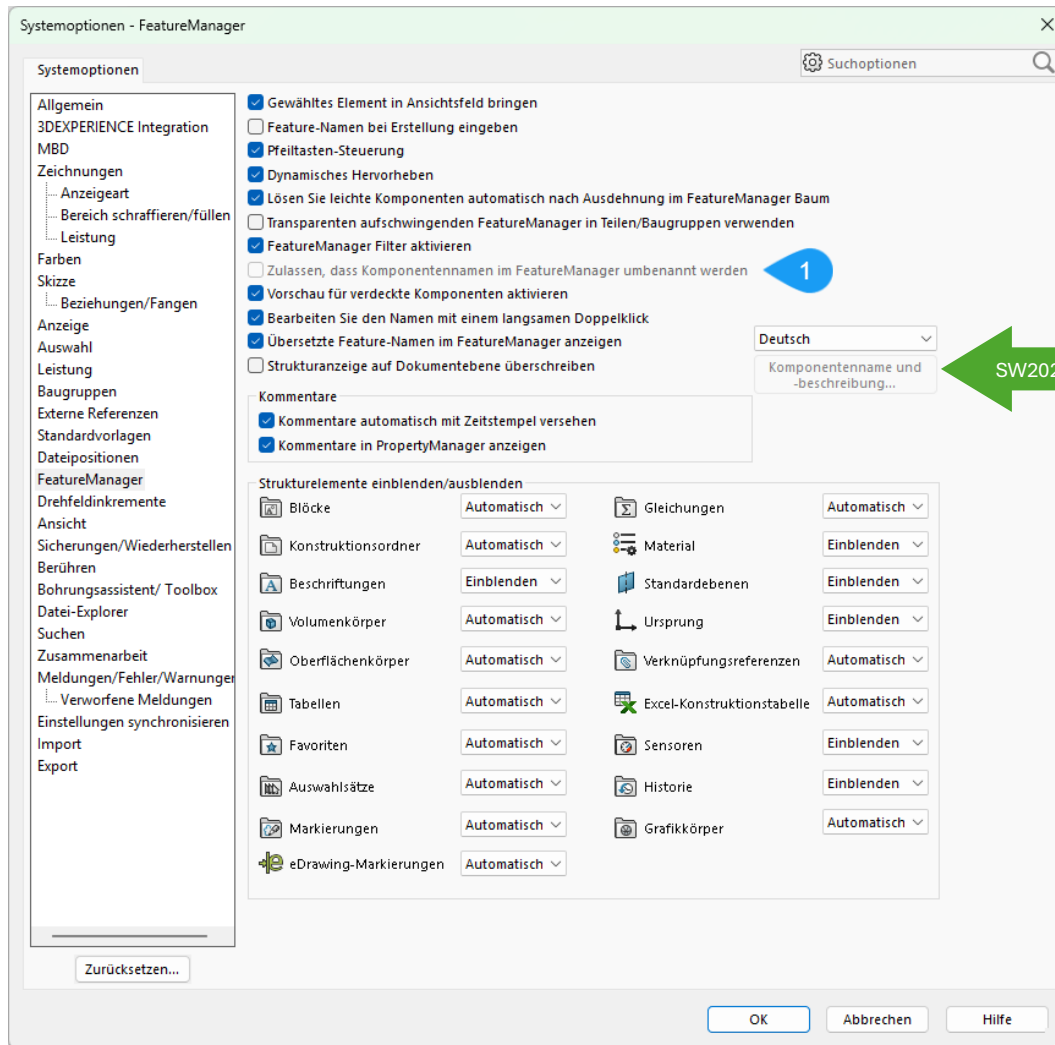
Systemoptionen - FeatureManager

Systemoptionen

Suchoptionen

Allgemein
3DEXPERIENCE Integration
MBD
Zeichnungen
Anzeigeart
Bereich schraffieren/füllen
Leistung
Farben
Skizze
Beziehungen/Fangen
Anzeige
Auswahl
Leistung
Baugruppen
Externe Referenzen
Standardvorlagen
Dateipositionen
FeatureManager
Drehfeldinkremente
Ansicht
Sicherungen/Wiederherstellen
Berühren
Bohrungsassistent/ Toolbox
Datei-Explorer
Suchen
Zusammenarbeit
Meldungen/Fehler/Warnungen
Verworfene Meldungen
Einstellungen synchronisieren
Import
Export

Zurücksetzen...

Gewähltes Element in Ansichtsfeld bringen
Feature-Namen bei Erstellung eingeben
Pfeiltasten-Steuerung
Dynamisches Hervorheben
Lösen Sie leichte Komponenten automatisch nach Ausdehnung im FeatureManager Baum
Transparenten aufschwingenden FeatureManager in Teilen/Baugruppen verwenden
FeatureManager Filter aktivieren
Zulassen, dass Komponentennamen im FeatureManager umbenannt werden
1
Vorschau für verdeckte Komponenten aktivieren
Bearbeiten Sie den Namen mit einem langsamen Doppelklick
Übersetzte Feature-Namen im FeatureManager anzeigen
Deutsch
Strukturanzeige auf Dokumentebene überschreiben
Komponentenname und -beschreibung...
SW202

Kommentare
Kommentare automatisch mit Zeitstempel versehen
Kommentare in PropertyManager anzeigen

Strukturelemente einblenden/ausblenden

| | | | |
|---|---|---|---|
| Blöcke | Automatisch | Gleichungen | Automatisch |
| Konstruktionsordner | Automatisch | Material | Einblenden |
| Beschriftungen | Einblenden | Standardebenen | Einblenden |
| Volumenkörper | Automatisch | Ursprung | Einblenden |
| Oberflächenkörper | Automatisch | Verknüpfungsreferenzen | Automatisch |
| Tabellen | Automatisch | Excel-Konstruktionstabelle | Automatisch |
| Favoriten | Automatisch | Sensoren | Einblenden |
| Auswahlsätze | Automatisch | Historie | Einblenden |
| Markierungen | Automatisch | Grafikkörper | Automatisch |
| eDrawing-Markierungen | Automatisch | | |

OK
Abbrechen
Hilfe